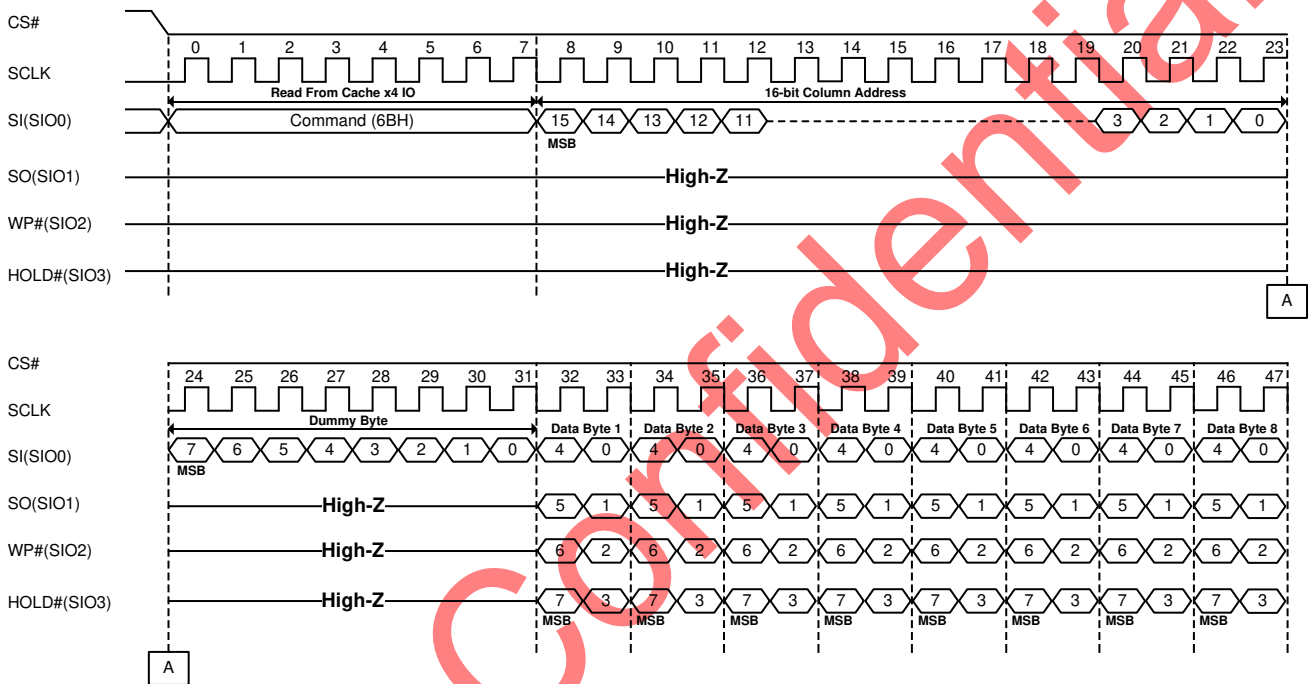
CS#

0 1 2 3 4 5 6 7 8 9 10 11 12 13 14 15 16 17 18 19 20 21 22 23

SCLK

Read From Cache x4 IO

16-bit Column Address

SI(SIO0)

Command (6BH)

15 14 13 12 11 3 2 1 0

MSB

SO(SIO1)

High-Z

WP#(SIO2)

High-Z

HOLD#(SIO3)

High-Z

A

CS#

24 25 26 27 28 29 30 31 32 33 34 35 36 37 38 39 40 41 42 43 44 45 46 47

SCLK

Dummy Byte

Data Byte 1 Data Byte 2 Data Byte 3 Data Byte 4 Data Byte 5 Data Byte 6 Data Byte 7 Data Byte 8

SI(SIO0)

7 6 5 4 3 2 1 0 4 0 4 0 4 0 4 0 4 0 4 0 4 0 4 0

MSB

SO(SIO1)

High-Z

5 1 5 1 5 1 5 1 5 1 5 1 5 1 5 1

WP#(SIO2)

High-Z

6 2 6 2 6 2 6 2 6 2 6 2 6 2 6 2

HOLD#(SIO3)

High-Z

7 3 7 3 7 3 7 3 7 3 7 3 7 3 7 3

MSB MSB MSB MSB MSB MSB MSB MSB

A

Confidential